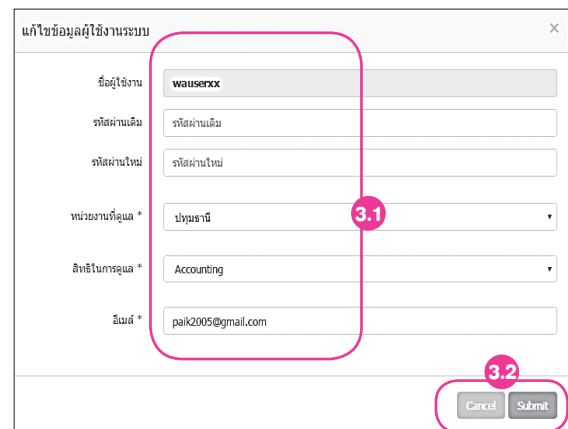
แก้ไขข้อมูลผู้ใช้งานระบบ ×

ชื่อผู้ใช้งาน wauserxx

รหัสผ่านเดิม รหัสผ่านเดิม

รหัสผ่านใหม่ รหัสผ่านใหม่

หน่วยงานที่ดูแล * ปทุมธานี

3.1

สิทธิในการดูแล * Accounting

อีเมล์ * paik2005@gmail.com

3.2

Cancel Submit